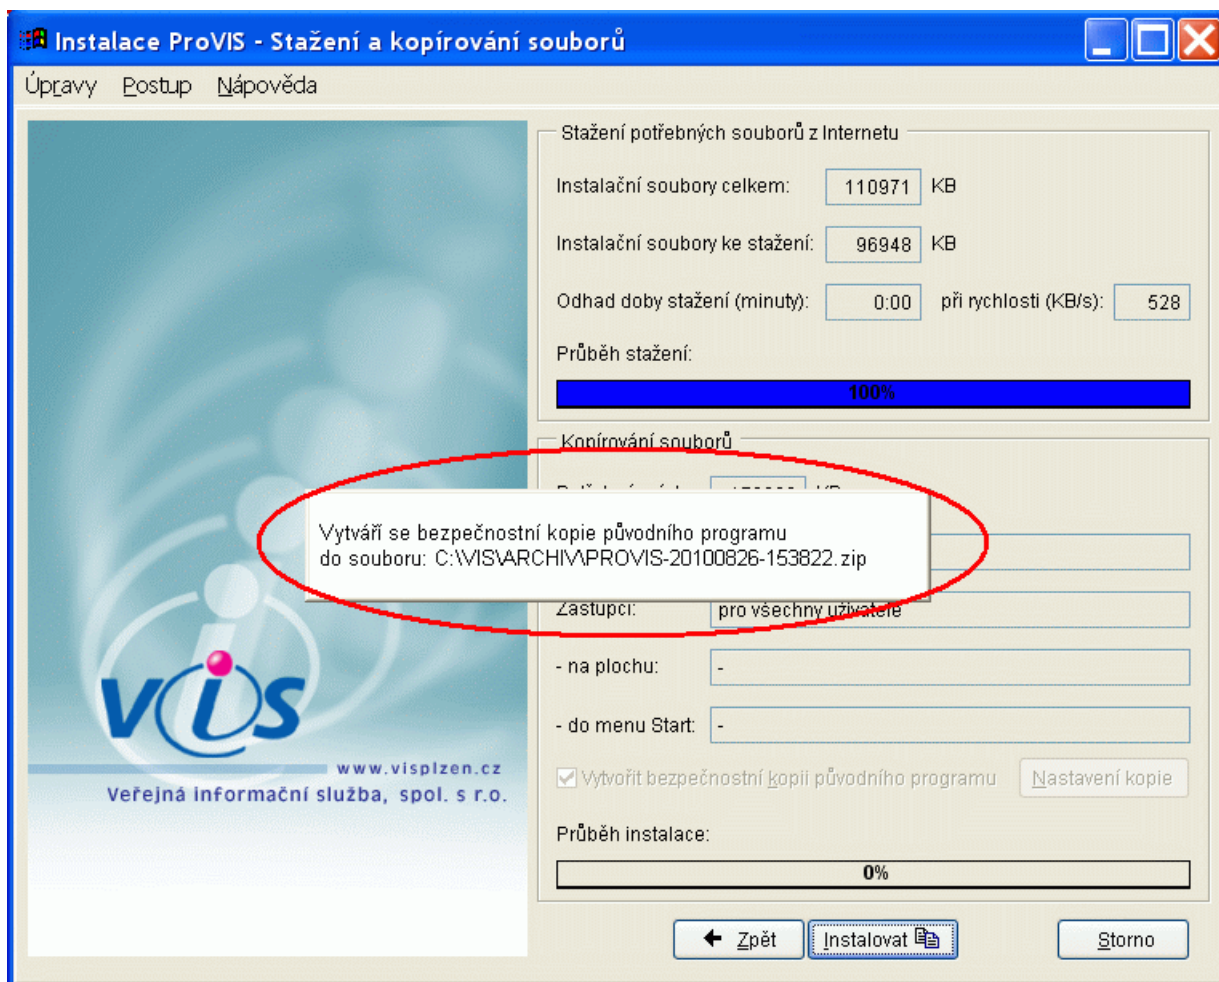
Instalace ProVIS - Stažení a kopírování souborů

Úpravy Postup Nápověda

Stažení potřebných souborů z Internetu

Instalační soubory celkem: 110971 KB

Instalační soubory ke stažení: 96948 KB

Odhad doby stažení (minuty): 0:00 při rychlosti (KB/s): 528

Průběh stažení:

100%

Kopírování souborů

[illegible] KB

Vytváří se bezpečnostní kopie původního programu do souboru: C:\VIS\ARCHIV\PROVIS-20100826-153822.zip

Zástupci: pro všechny uživatele

- na plochu: -

- do menu Start: -

Vytvořit bezpečnostní kopii původního programu

Nastavení kopie

Průběh instalace:

0%

vis

www.visplzen.cz

Veřejná informační služba, spol. s r.o.

Zpět

Instalovat

Storno